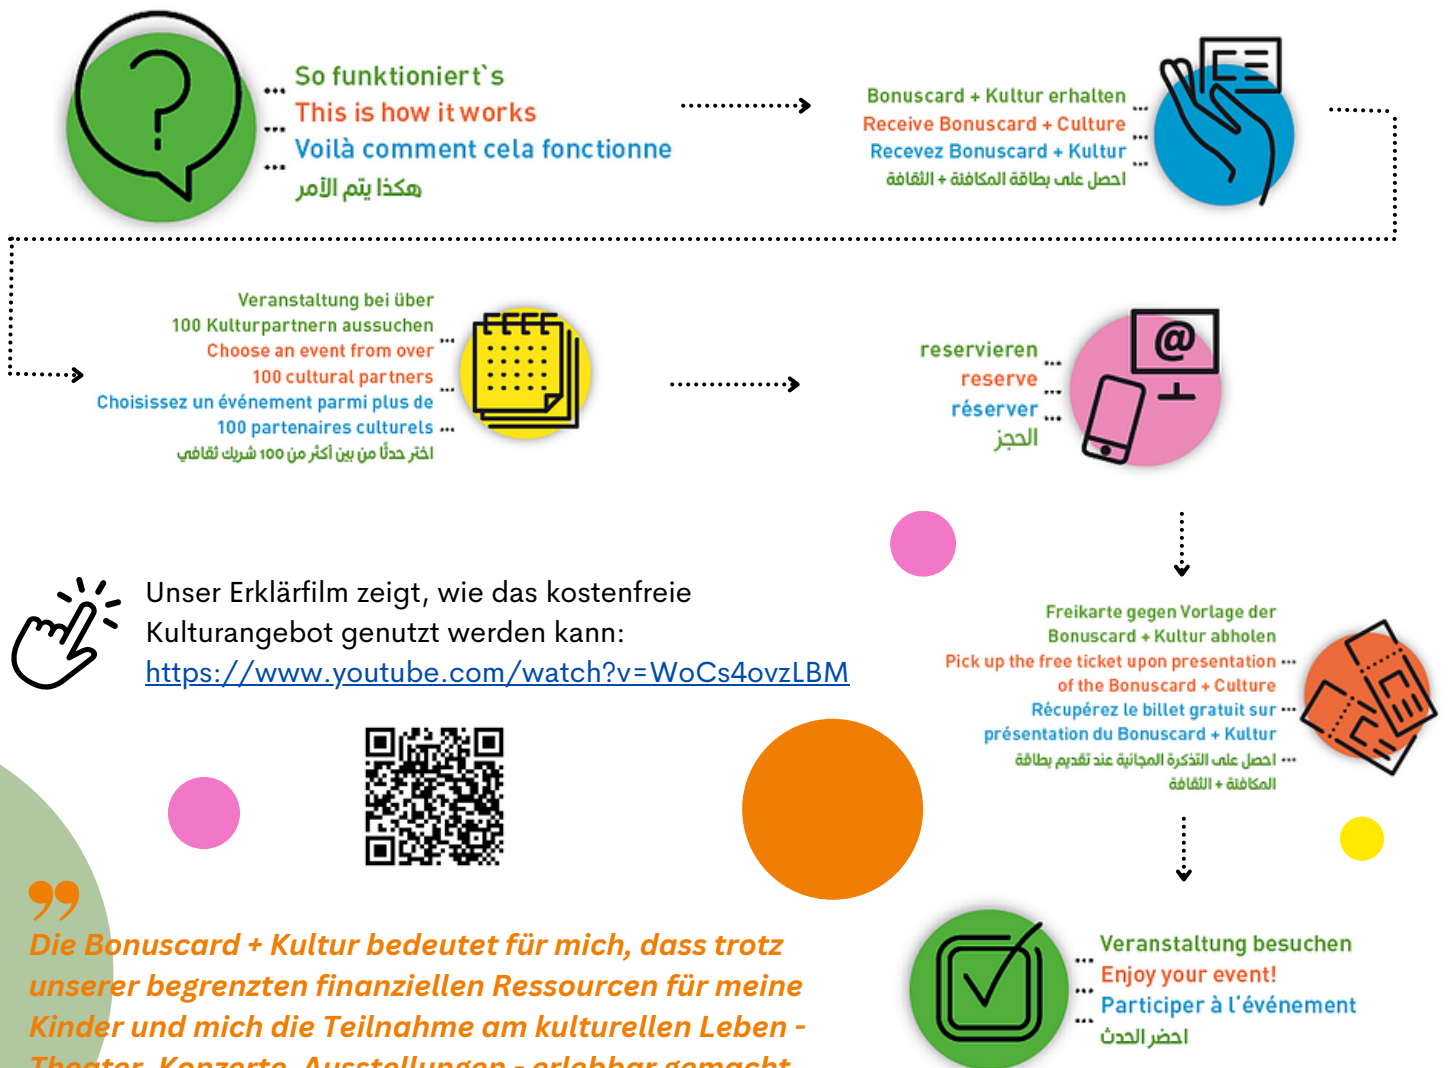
So funktioniert`s
This is how it works
Voilà comment cela fonctionne
هكذا يتم الأمر

Bonuscard + Kultur erhalten
Receive Bonuscard + Culture
Recevez Bonuscard + Kultur
احصل على بطاقة المكافئة + الثقافة

Veranstaltung bei über 100 Kulturpartnern aussuchen
Choose an event from over 100 cultural partners
Choisissez un événement parmi plus de 100 partenaires culturels
اختر حدثًا من بين أكثر من 100 شريك ثقافي

reservieren
reserve
réserver
الحجز

Unser Erklärfilm zeigt, wie das kostenfreie Kulturangebot genutzt werden kann:
https://www.youtube.com/watch?v=WoCs4ovzLBM

Freikarte gegen Vorlage der Bonuscard + Kultur abholen
Pick up the free ticket upon presentation of the Bonuscard + Culture
Récupérez le billet gratuit sur présentation du Bonuscard + Kultur
احصل على التذكرة المجانية عند تقديم بطاقة المكافئة + الثقافة

Veranstaltung besuchen
Enjoy your event!
Participer à l'événement
احضر الحدث

Die Bonuscard + Kultur bedeutet für mich, dass trotz unserer begrenzten finanziellen Ressourcen für meine Kinder und mich die Teilnahme am kulturellen Leben - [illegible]